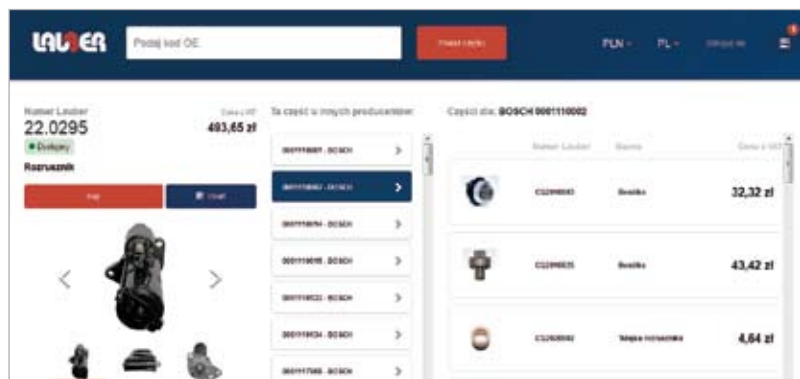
LAUBER

Podaj kod OE

Znajdź części

PLN

PL

Numer Lauber

22.0295

Cena z VAT

493,65 zł

Dostępny

Rozrusznik

Ta część u innych producentów

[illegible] - BOSCH

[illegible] - BOSCH

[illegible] - BOSCH

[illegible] - BOSCH

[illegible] - BOSCH

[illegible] - BOSCH

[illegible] - BOSCH

Części dla: BOSCH 0001110002

Numer Lauber

Nazwa

Cena z VAT

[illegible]

Bendiks

32,32 zł

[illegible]

Bendiks

43,42 zł

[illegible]

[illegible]

4,64 zł